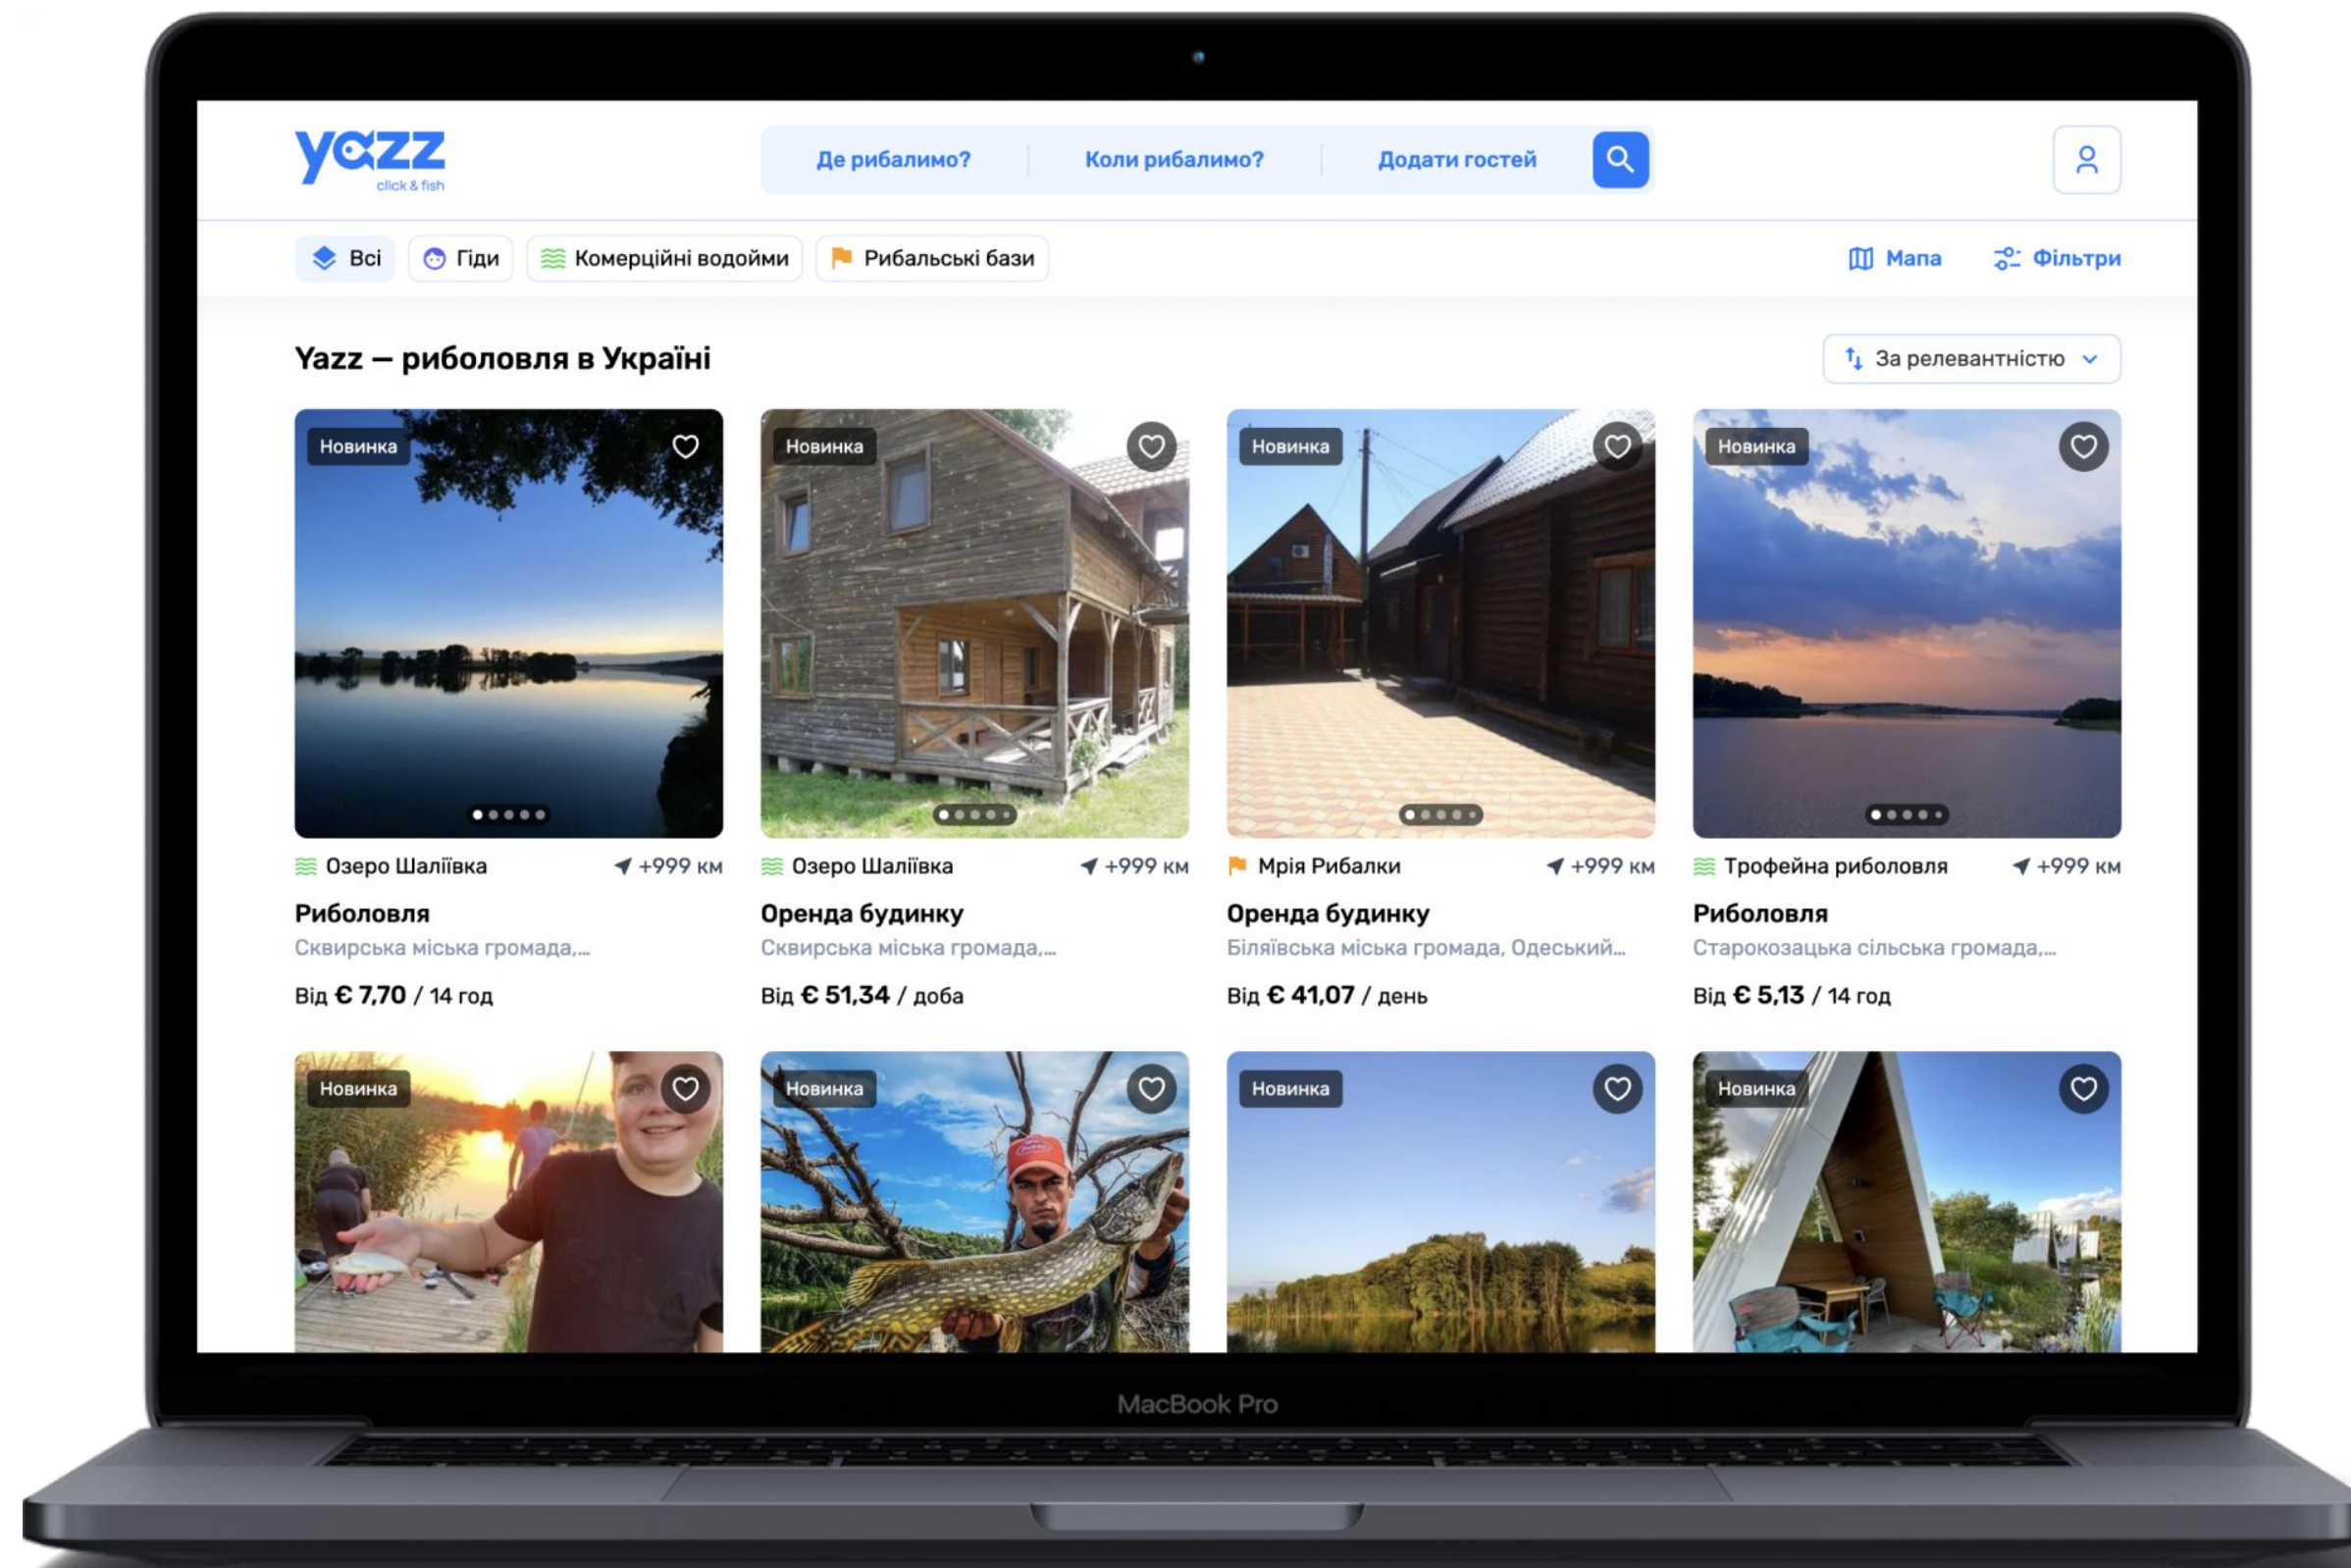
yazz
click & fish

Де рибалимо? Коли рибалимо? Додати гостей

Всі Гіди Комерційні водойми Рибальські бази

Мапа Фільтри

Yazz — риболовля в Україні

За релевантністю

Новинка
Озеро Шаліївка +999 км
Риболовля
Сквирська міська громада,...
Від € 7,70 / 14 год

Новинка
Озеро Шаліївка +999 км
Оренда будинку
Сквирська міська громада,...
Від € 51,34 / доба

Новинка
Мрія Рибалки +999 км
Оренда будинку
Біляївська міська громада, Одеський...
Від € 41,07 / день

Новинка
Трофейна риболовля +999 км
Риболовля
Старокозацька сільська громада,...
Від € 5,13 / 14 год

Новинка

Новинка

Новинка

Новинка

MacBook Pro